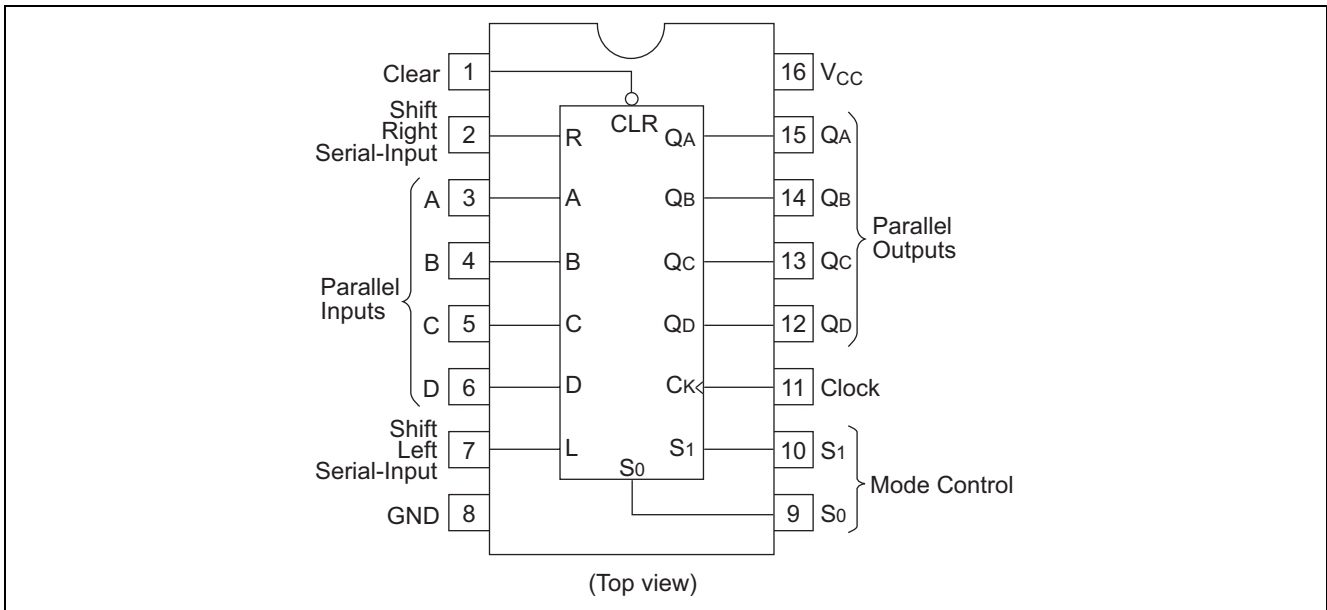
Clear 1
16 $V_{CC}$
CLR
Shift Right Serial-Input 2
R
$Q_A$
15 $Q_A$
A 3
A
$Q_B$
14 $Q_B$
Parallel Outputs
B 4
B
$Q_C$
13 $Q_C$
Parallel Inputs
C 5
C
$Q_D$
12 $Q_D$
D 6
D
$C_K$
11 Clock
Shift Left Serial-Input 7
L
$S_1$
10 $S_1$
$S_0$
Mode Control
GND 8
9 $S_0$

(Top view)